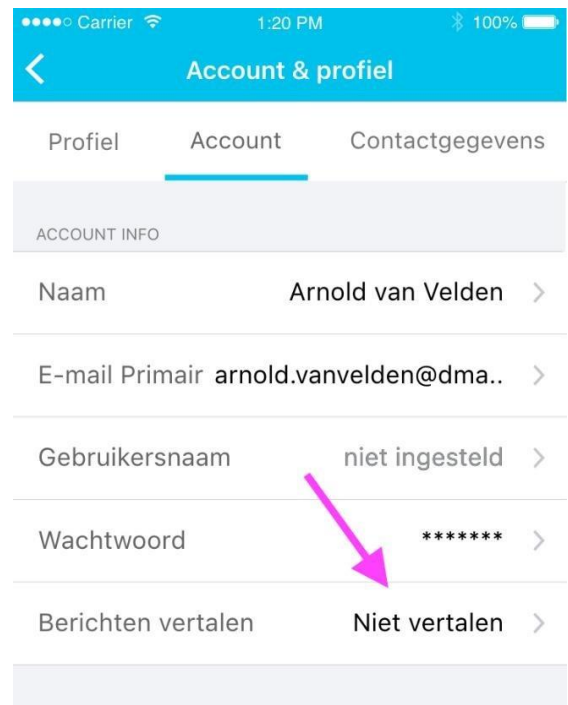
●●●●○ Carrier 1:20 PM 100%

Account & profiel

Profiel Account Contactgegevens

ACCOUNT INFO

Naam Arnold van Velden

E-mail Primair arnold.vanvelden@dma..

Gebruikersnaam niet ingesteld

Wachtwoord *******

Berichten vertalen Niet vertalen